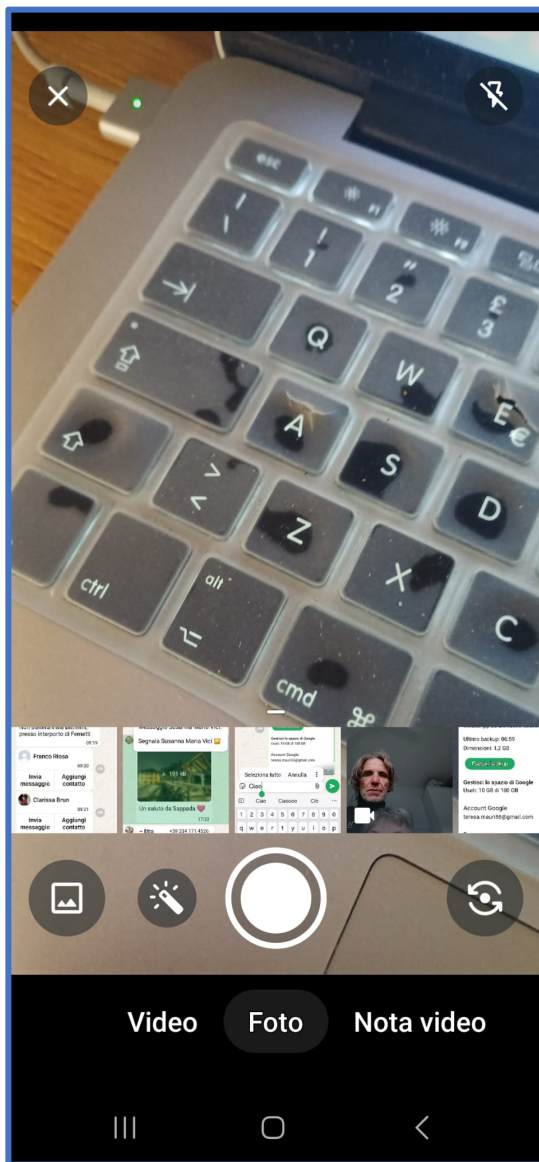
esc
!
1
@
2
£
3
Q
W
E
€
A
S
D
>
<
Z
X
C
ctrl
alt
cmd
⌘

presso Interporto di Fernetti
05:19
Franco Rosa
05:20
Invia messaggio
Aggiungi contatto
Clarissa Brun
05:21
Invia messaggio
Aggiungi contatto

Segnala Susanna Maria Vici
Un saluto da Sappada
17:33
+39 334 171 4526

Gestisci lo spazio di Google
Seleziona tutto
Annulla
Ciao
Ciao
Ciaoooo
Citt
q w e r t y u i o p
a s d f g h j k l

Ultimo backup: 06:59
Dimensioni: 1,2 GB
Esegui backup
Gestisci lo spazio di Google
Usati: 10 GB di 100 GB
Account Google
teresa.mauri55@gmail.com

Video
Foto
Nota video